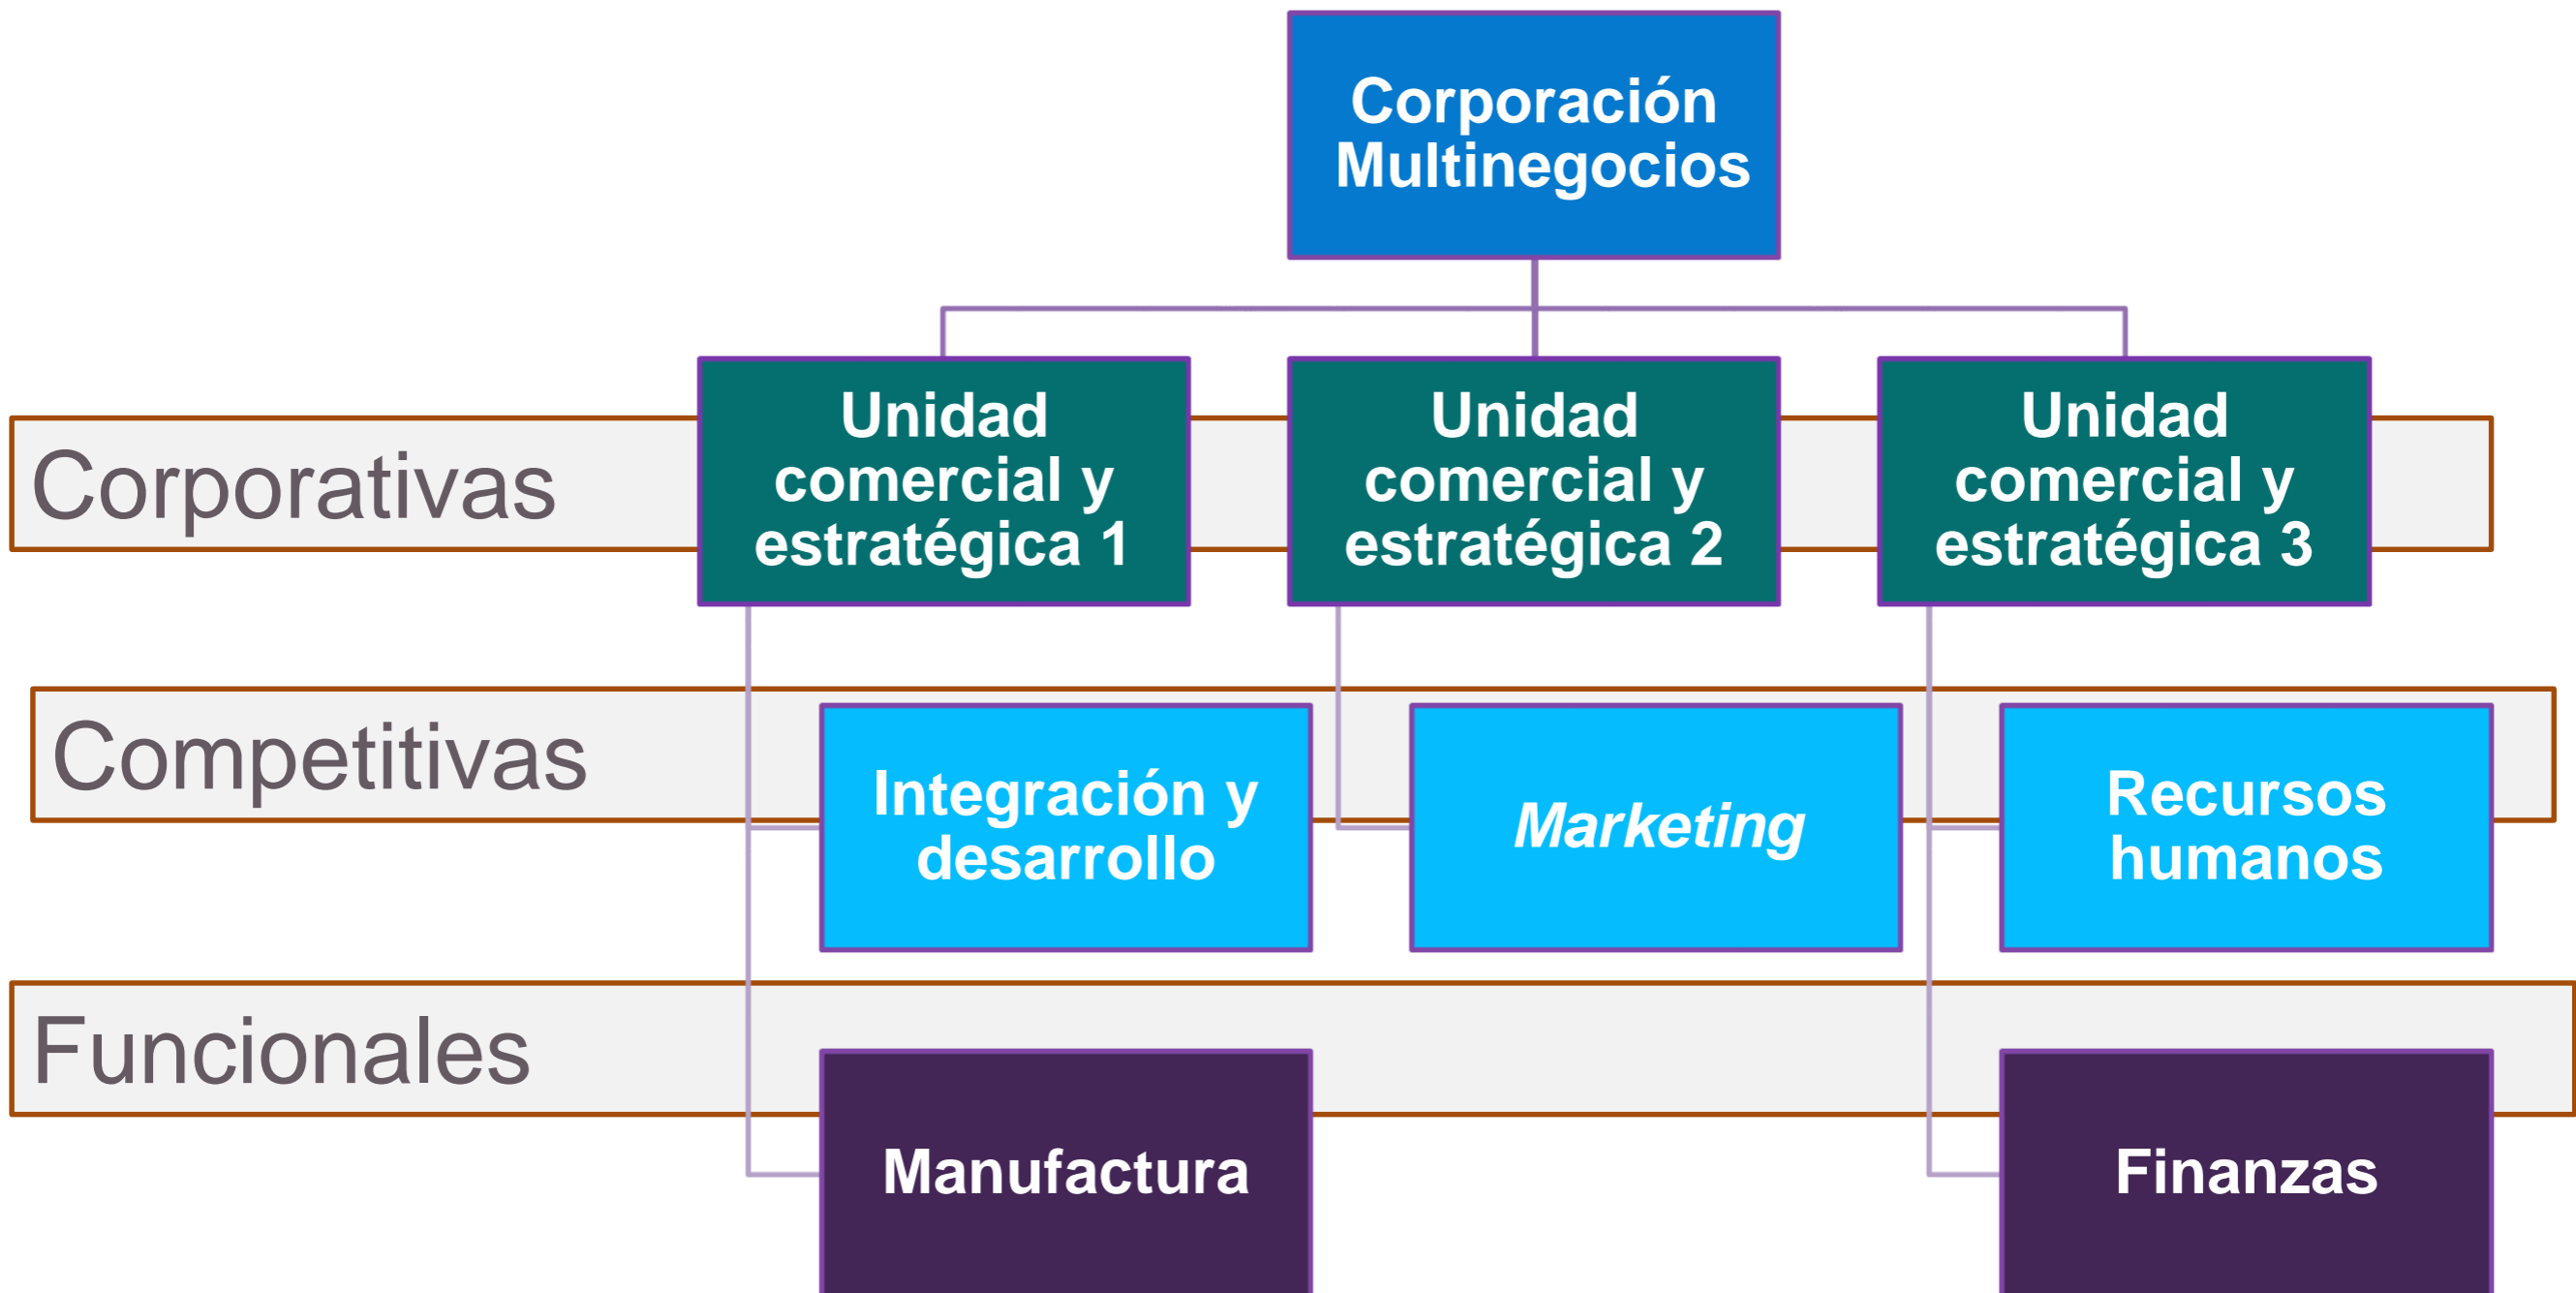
Corporación Multinegocios

Corporativas

Unidad comercial y estratégica 1

Unidad comercial y estratégica 2

Unidad comercial y estratégica 3

Competitivas

Integración y desarrollo

Marketing

Recursos humanos

Funcionales

Manufactura

Finanzas